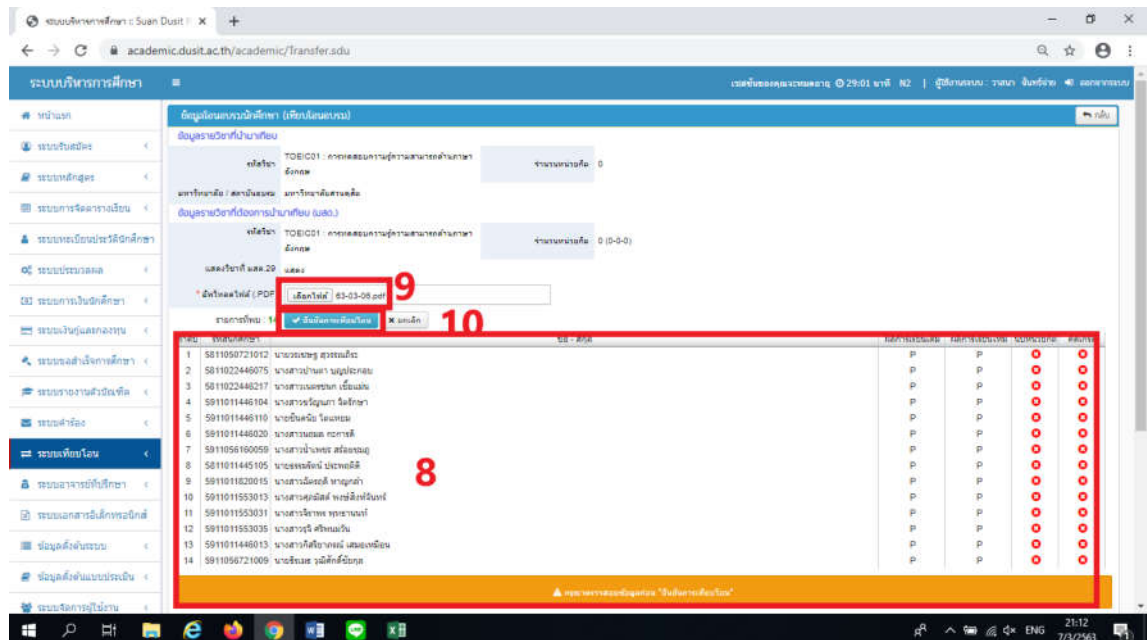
ระบบบริหารการศึกษา :: Suan Dusit | ×  +

academic.dusit.ac.th/academic/Transfer.sdu

ระบบบริหารการศึกษา ≡

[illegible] ⊙ 29:01 นาที N2 | ผู้ใช้งานระบบ : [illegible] ออกจากระบบ

หน้าแรก
ระบบรับสมัคร
ระบบหลักสูตร
ระบบการจัดตารางเรียน
ระบบทะเบียนประวัตินักศึกษา
ระบบประมวลผล
ระบบการเงินนักศึกษา
ระบบเงินกู้และกองทุน
ระบบขอสำเร็จการศึกษา
ระบบรายงานตัวบัณฑิต
ระบบคำร้อง
ระบบเทียบโอน
ระบบอาจารย์ที่ปรึกษา
ระบบเอกสารอิเล็กทรอนิกส์
ข้อมูลตั้งต้นระบบ
ข้อมูลตั้งต้นแบบประเมิน
ระบบจัดการผู้ใช้งาน

ข้อมูลโอนแบบนักศึกษา (เทียบโอนแบบ) กลับ

ข้อมูลรายวิชาที่นำมาเทียบ
รหัสวิชา TOEIC01 : การทดสอบความรู้ความสามารถด้านภาษาอังกฤษ   จำนวนหน่วยกิต 0
มหาวิทยาลัย / สถาบันเดิม มหาวิทยาลัยสวนดุสิต
ข้อมูลรายวิชาที่ต้องการนำมาเทียบ (มสด.)
รหัสวิชา TOEIC01 : การทดสอบความรู้ความสามารถด้านภาษาอังกฤษ   จำนวนหน่วยกิต 0 (0-0-0)
แสดงวิชาที่ มสด.29 แสดง
* อัพโหลดไฟล์ (.PDF) เลือกไฟล์ 63-03-06.pdf 9
รายการใหม่ : 14 ✔ ยืนยันการเทียบโอน ✖ ยกเลิก 10

| ลำดับ | รหัสนักศึกษา | ชื่อ - สกุล | ผลการเรียนเดิม | ผลการเรียนใหม่ | ไม่อนุมัติ | ลบ |
|---|---|---|---|---|---|---|
| 1 | 5811050721012 | นายวรเชษฐ สุวรรณภิรมย์ | P | P | | |
| 2 | 5811022446075 | นางสาวปานตา บุญประคอง | P | P | | |
| 3 | 5811022446217 | นางสาวเนตรชนก เขื่อนมั่น | P | P | | |
| 4 | 5911011446104 | นางสาวขวัญนภา จิตรักษา | P | P | | |
| 5 | 5911011446110 | นายชื่นชนินทร์ โตแทยม | P | P | | |
| 6 | 5911011446020 | นางสาวนฤมล ทะการดี | P | P | | |
| 7 | 5911056160059 | นางสาวน้ำเพชร สร้อยชมภู | P | P | | |
| 8 | 5811011445105 | นายธงชัยพงษ์ ประพฤติดี | P | P | | |
| 9 | 5911011820015 | นางสาวน้องฤดี หาญกล้า | P | P | | |
| 10 | 5911011553013 | นางสาวศุภนิสต์ พงษ์สิงห์จันทร์ | P | P | | |
| 11 | 5911011553031 | นางสาวจิราพร พุทธานนท์ | P | P | | |
| 12 | 5911011553035 | นางสาววุจิ ศรีพนมวัน | P | P | | |
| 13 | 5911011446013 | นางสาวกิติยาภรณ์ เสมอเหมือน | P | P | | |
| 14 | 5911056721009 | นายธีรเมธ วุฒิศักดิ์ชัยกุล | P | P | | |

8

▲ กรุณาตรวจสอบข้อมูลก่อน "ยืนยันการเทียบโอน"

ENG 21:12 7/3/2563